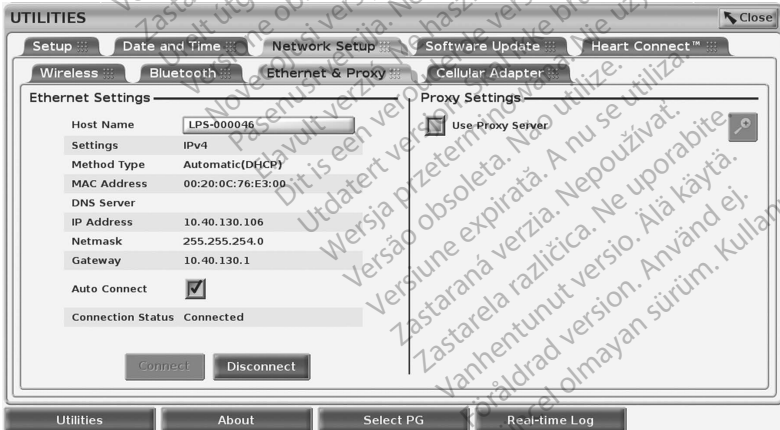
UTILITIES

Close

Setup

Date and Time

Network Setup

Software Update

Heart Connect™

Wireless

Bluetooth

Ethernet & Proxy

Cellular Adapter

Ethernet Settings

| Host Name | LPS-000046 |
|---|---|
| Settings | IPv4 |
| Method Type | Automatic(DHCP) |
| MAC Address | 00:20:0C:76:E3:00 |
| DNS Server | |
| IP Address | 10.40.130.106 |
| Netmask | 255.255.254.0 |
| Gateway | 10.40.130.1 |
| Auto Connect | ☑ |
| Connection Status | Connected |

Connect

Disconnect

Proxy Settings

Use Proxy Server

Utilities

About

Select PG

Real-time Log

Zastaralá verze. Nepoužívat. Elavult verzió. Ne használja! Version périmée. Ne pas utiliser. Outdated version. Do not use. Versione obsoleta. Non utilizzare. Dit is een verouderde versie. Niet gebruiken. Utdatert versjon. Skal ikke brukes. Wersja przeterminowana. Nie używać. Versão obsoleta. Não utilize. Versiune expirată. A nu se utiliza. Zastaraná verzia. Nepoužívať. Zastarela različica. Ne uporabite. Vanhentunut versio. Älä käytä. Föråldrad version. Använd ej. Güncel olmayan sürüm. Kullanmayın. Novecojusi versija. Nelietot. Pasenusi versija. Nenaudokite.